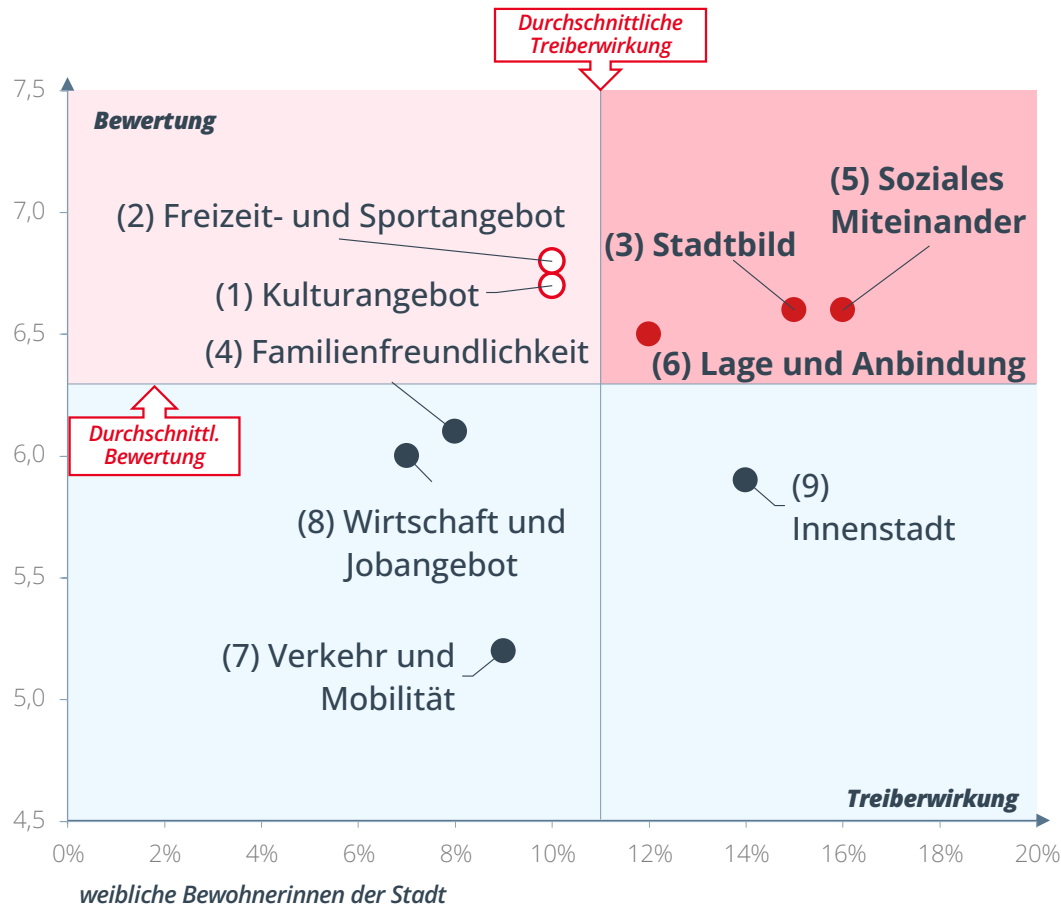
Durchschnittliche Treiberwirkung

7,5
Bewertung
7,0
6,5
6,0
5,5
5,0
4,5

(2) Freizeit- und Sportangebot
(1) Kulturangebot
(4) Familienfreundlichkeit
(3) Stadtbild
(5) Soziales Miteinander
(6) Lage und Anbindung
Durchschnittl. Bewertung
(8) Wirtschaft und Jobangebot
(9) Innenstadt
(7) Verkehr und Mobilität

Treiberwirkung

0% 2% 4% 6% 8% 10% 12% 14% 16% 18% 20%

weibliche Bewohnerinnen der Stadt